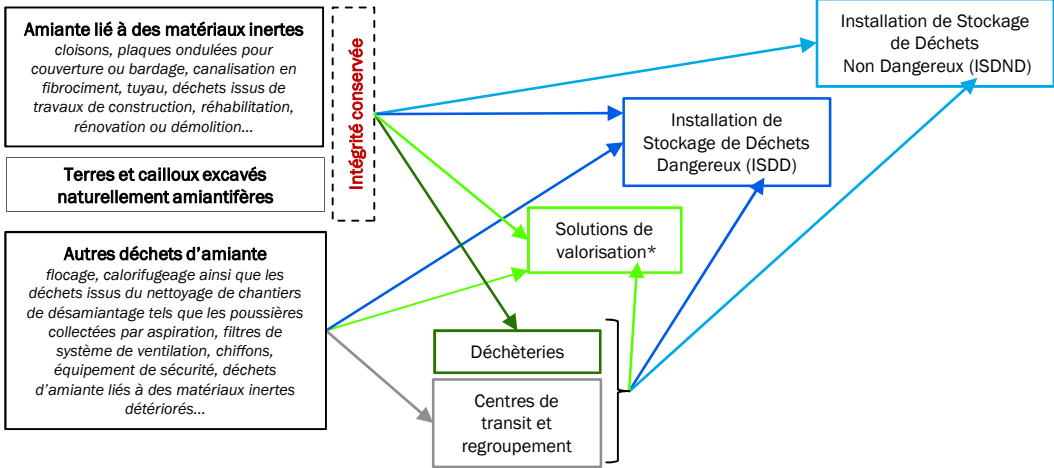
**Amiante lié à des matériaux inertes**
*cloisons, plaques ondulées pour couverture ou bardage, canalisation en fibrociment, tuyau, déchets issus de travaux de construction, réhabilitation, rénovation ou démolition…*

**Terres et cailloux excavés naturellement amiantifères**

**Autres déchets d'amiante**
*flocage, calorifugeage ainsi que les déchets issus du nettoyage de chantiers de désamiantage tels que les poussières collectées par aspiration, filtres de système de ventilation, chiffons, équipement de sécurité, déchets d'amiante liés à des matériaux inertes détériorés…*

Intégrité conservée

Installation de Stockage de Déchets Non Dangereux (ISDND)

Installation de Stockage de Déchets Dangereux (ISDD)

Solutions de valorisation*

Déchèteries

Centres de transit et regroupement